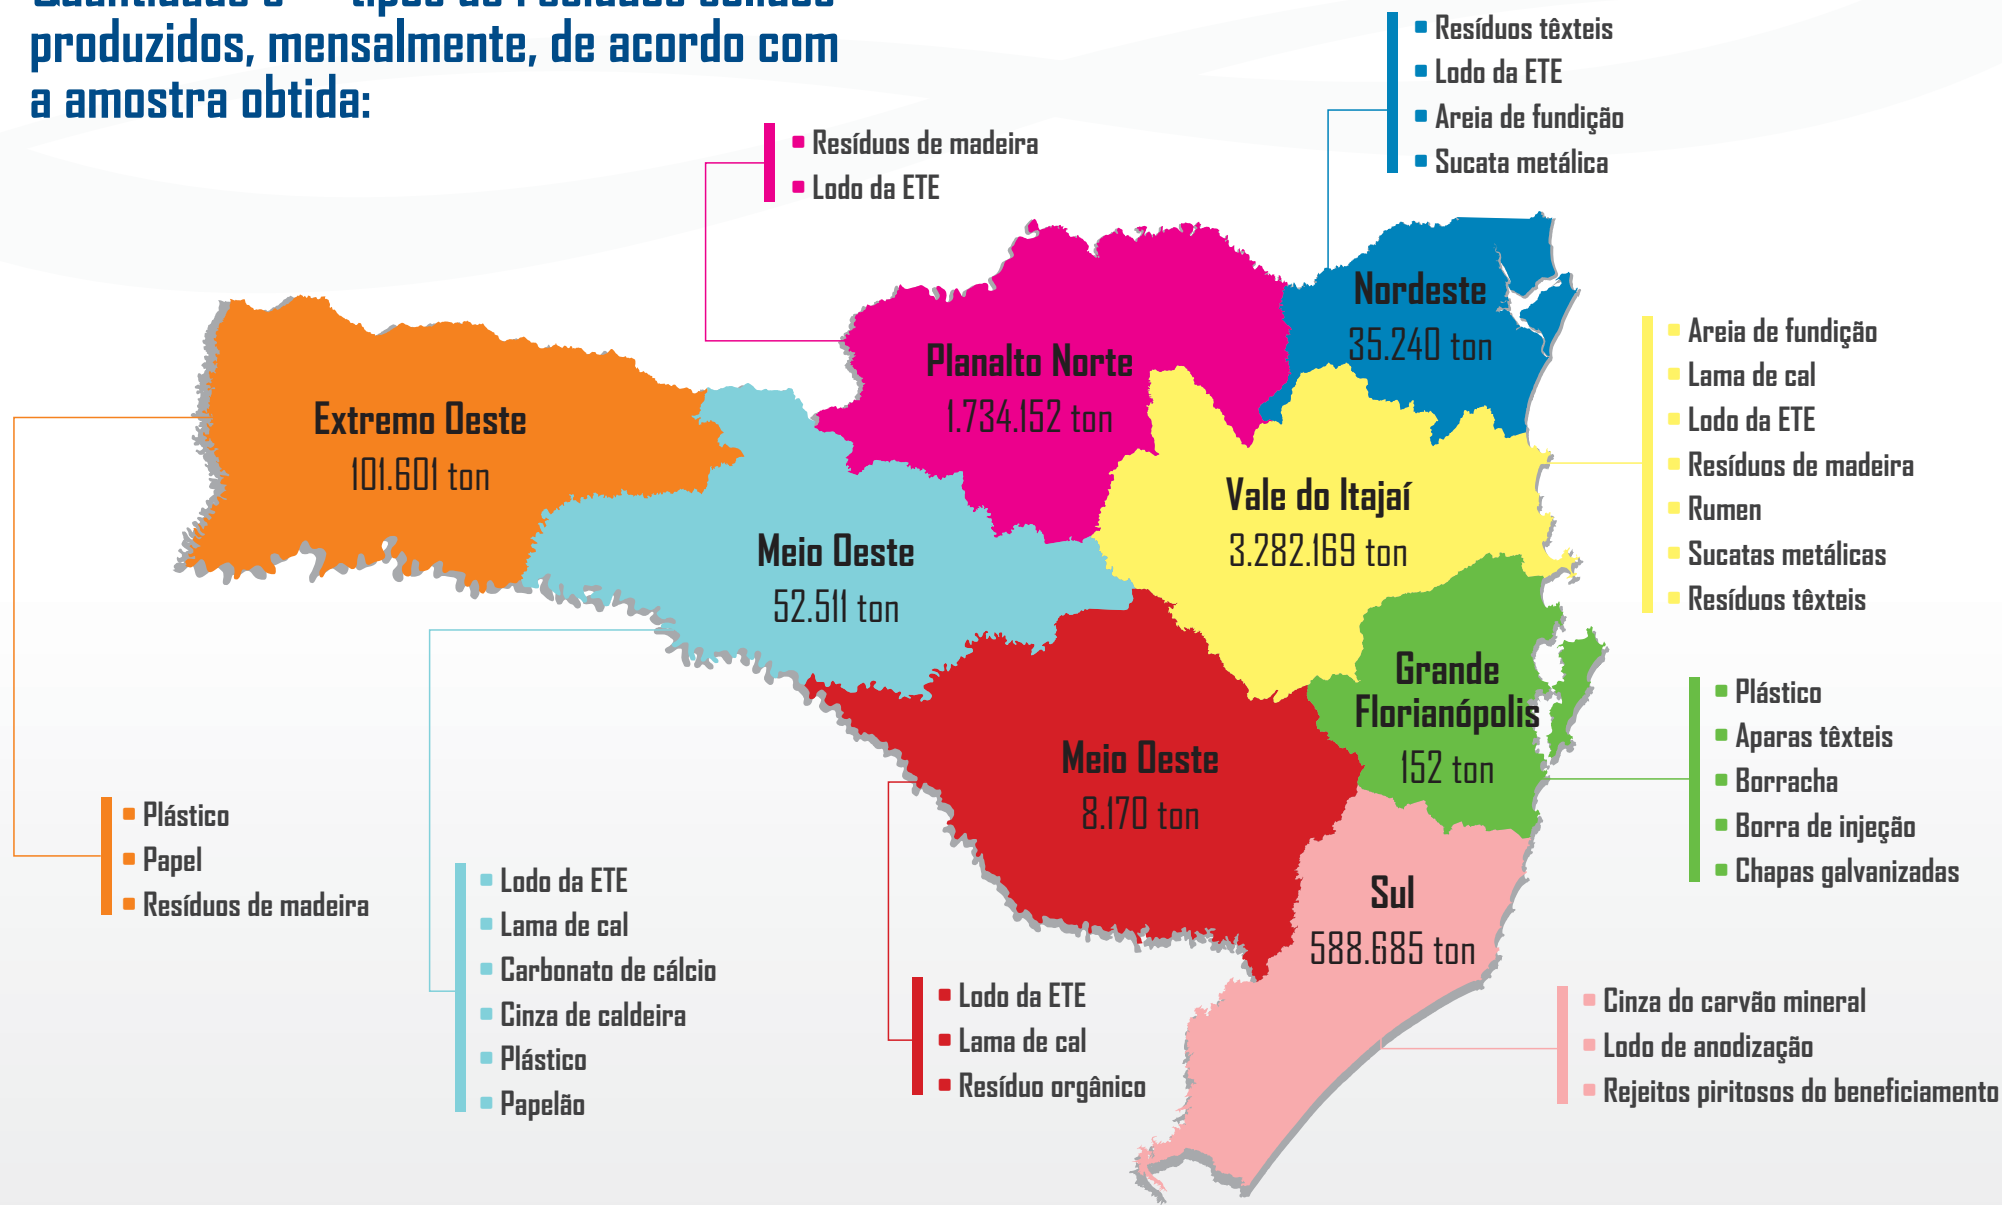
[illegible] produzidos, mensalmente, de acordo com a amostra obtida:

Resíduos têxteis
Lodo da ETE
Areia de fundição
Sucata metálica

Resíduos de madeira
Lodo da ETE

Nordeste
35.240 ton

Planalto Norte
1.734.152 ton

Extremo Oeste
101.601 ton

Areia de fundição
Lama de cal
Lodo da ETE
Resíduos de madeira
Rumen
Sucatas metálicas
Resíduos têxteis

Vale do Itajaí
3.282.169 ton

Meio Oeste
52.511 ton

Grande Florianópolis
152 ton

Plástico
Aparas têxteis
Borracha
Borra de injeção
Chapas galvanizadas

Meio Oeste
8.170 ton

Plástico
Papel
Resíduos de madeira

Lodo da ETE
Lama de cal
Carbonato de cálcio
Cinza de caldeira
Plástico
Papelão

Sul
588.685 ton

Lodo da ETE
Lama de cal
Resíduo orgânico

Cinza do carvão mineral
Lodo de anodização
Rejeitos piritosos do beneficiamento